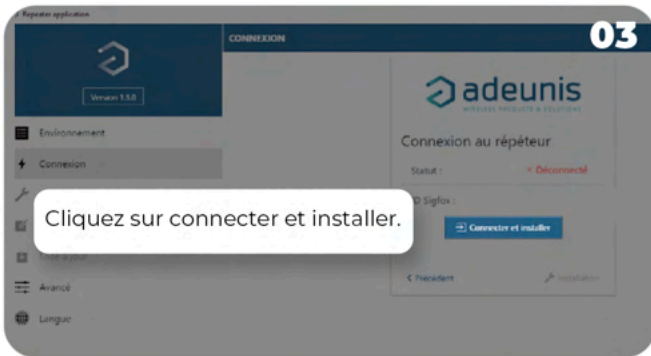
Repeater application

03

CONNEXION

Version 1.5.0

Environnement

Connexion

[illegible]

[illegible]

Avancé

Langue

adeunis

WIRELESS PRODUCTS & SOLUTIONS

Connexion au répéteur

Statut :

• Déconnecté

ID Sigfox :

Connecter et installer

< Précédent

Installation

Cliquez sur connecter et installer.